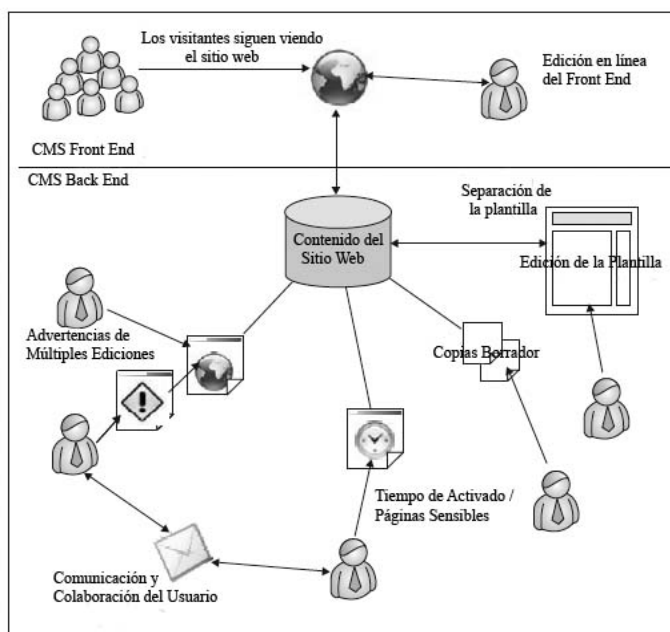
Los visitantes siguen viendo el sitio web

Edición en línea del Front End

CMS Front End

CMS Back End

Separación de la plantilla

Contenido del Sitio Web

Edición de la Plantilla

Advertencias de Múltiples Ediciones

Copias Borrador

Tiempo de Activado / Páginas Sensibles

Comunicación y Colaboración del Usuario